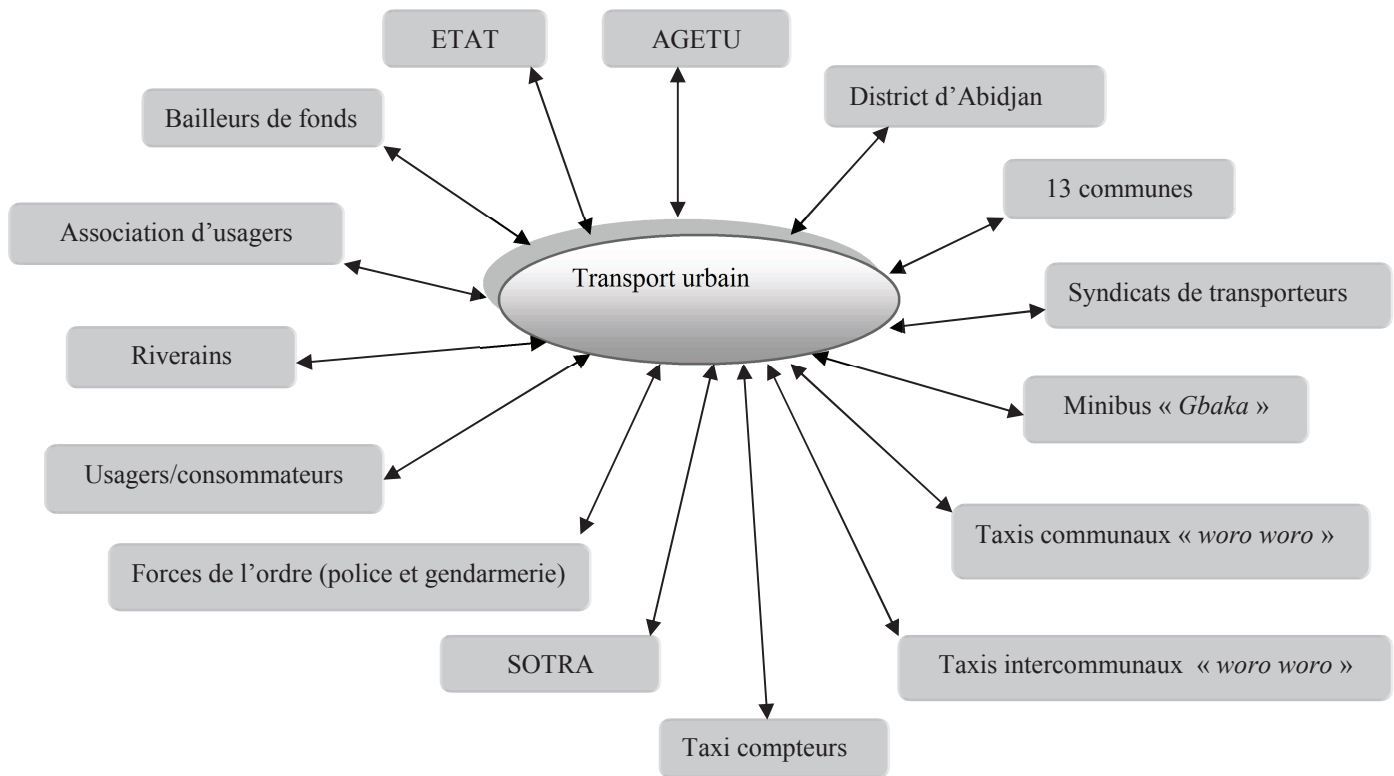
ETAT

AGETU

District d'Abidjan

Bailleurs de fonds

13 communes

Association d'usagers

Transport urbain

Syndicats de transporteurs

Riverains

Minibus « Gbaka »

Usagers/consommateurs

Taxis communaux « woro woro »

Forces de l'ordre (police et gendarmerie)

SOTRA

Taxis intercommunaux « woro woro »

Taxi compteurs